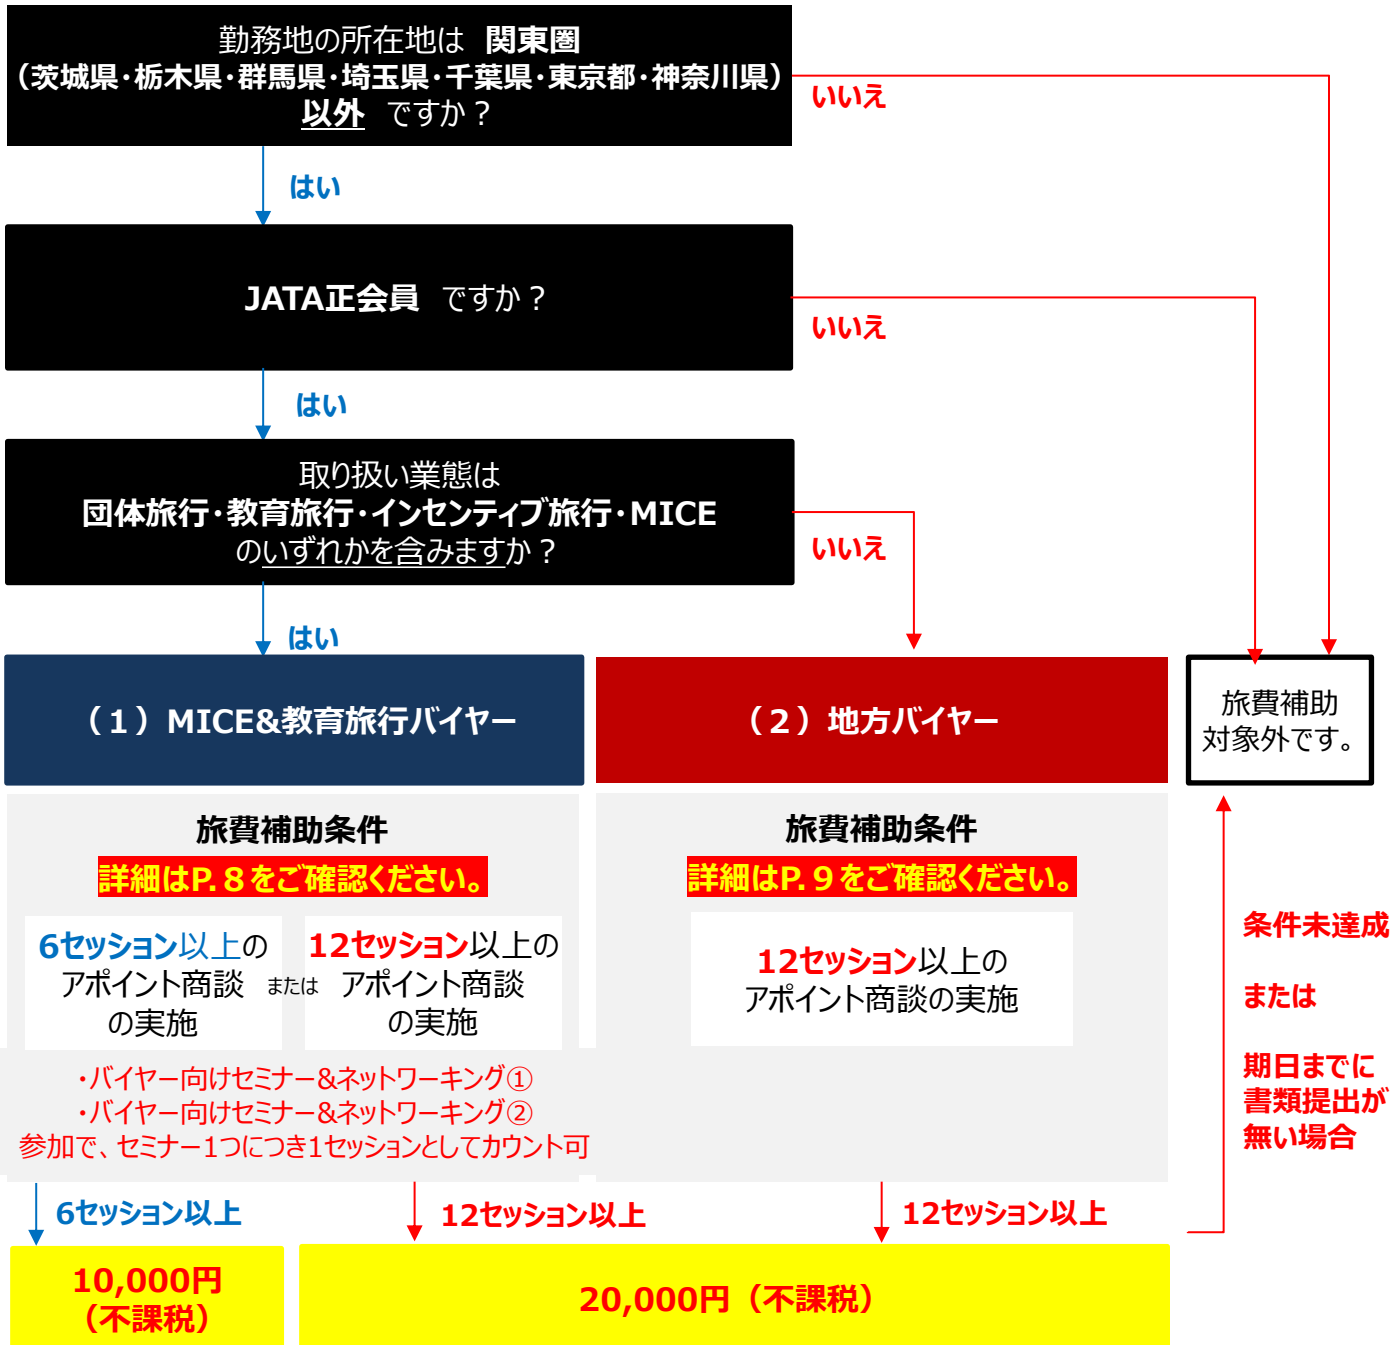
勤務地の所在地は　関東圏
（茨城県・栃木県・群馬県・埼玉県・千葉県・東京都・神奈川県）
以外　ですか？

いいえ

はい

JATA正会員　ですか？

いいえ

はい

取り扱い業態は
団体旅行・教育旅行・インセンティブ旅行・MICE
のいずれかを含みますか？

いいえ

はい

（１）MICE&教育旅行バイヤー

（２）地方バイヤー

旅費補助
対象外です。

旅費補助条件
詳細はP. 8 をご確認ください。

6セッション以上の
アポイント商談
の実施

または

12セッション以上の
アポイント商談
の実施

・バイヤー向けセミナー&ネットワーキング①
・バイヤー向けセミナー&ネットワーキング②
参加で、セミナー1つにつき1セッションとしてカウント可

旅費補助条件
詳細はP. 9 をご確認ください。

12セッション以上の
アポイント商談の実施

条件未達成

または

期日までに
書類提出が
無い場合

6セッション以上

12セッション以上

12セッション以上

10,000円
（不課税）

20,000円（不課税）